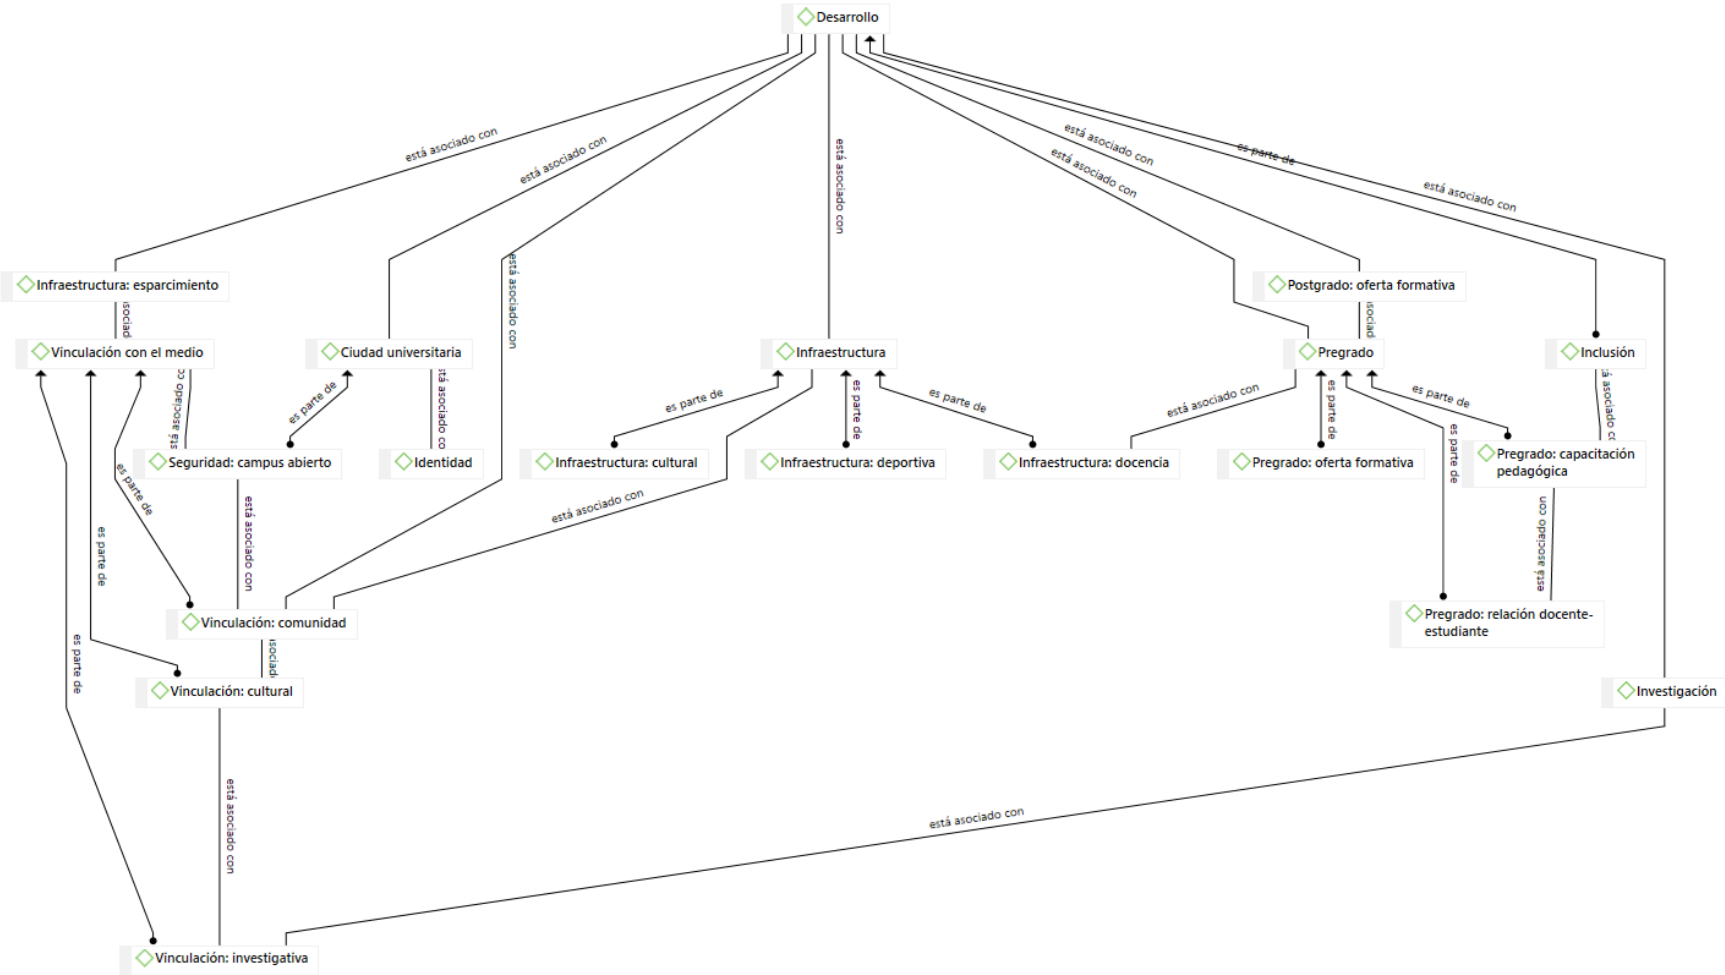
Desarrollo

está asociado con
está asociado con
está asociado con
está asociado con
está asociado con
está asociado con
es parte de
está asociado con

Infraestructura: esparcimiento
asociad
Vinculación con el medio
Ciudad universitaria
Infraestructura
Postgrado: oferta formativa
asociad
Pregrado
Inclusión

está asociado co
es parte de
stá asociado co
es parte de
es parte de
es parte de
está asociado con
es parte de
es parte de
es parte de
á asociado co

Seguridad: campus abierto
Identidad
Infraestructura: cultural
Infraestructura: deportiva
Infraestructura: docencia
Pregrado: oferta formativa
Pregrado: capacitación pedagógica

es parte de
es parte de
está asociado con
está asociado con
está asociado con

Vinculación: comunidad
Pregrado: relación docente-estudiante
asociad
Vinculación: cultural
Investigación
es parte de
está asociado con
está asociado con
Vinculación: investigativa